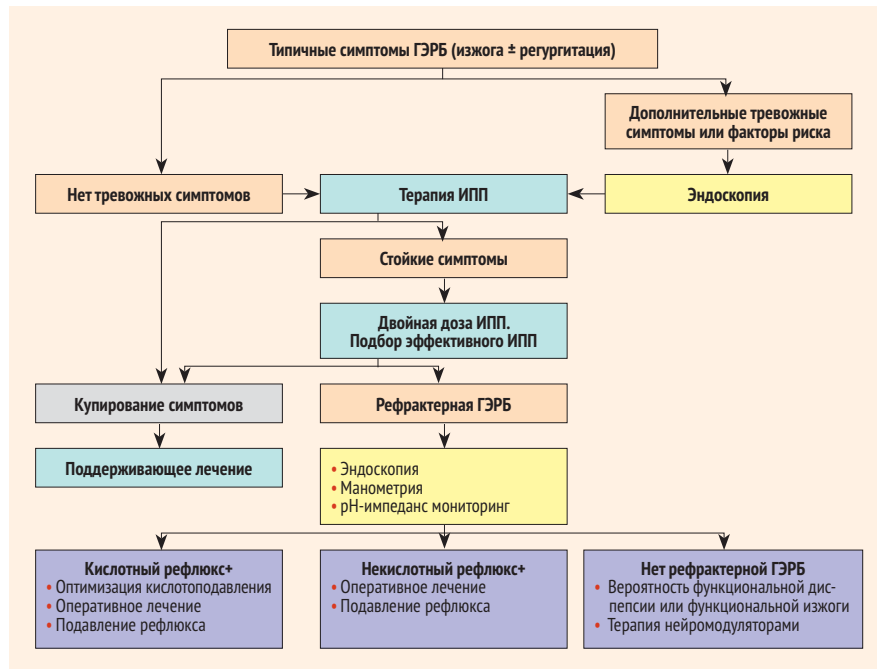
Типичные симптомы ГЭРБ (изжога ± регургитация)

Дополнительные тревожные симптомы или факторы риска

Нет тревожных симптомов

Терапия ИПП

Эндоскопия

Стойкие симптомы

Двойная доза ИПП. Подбор эффективного ИПП

Купирование симптомов

Рефрактерная ГЭРБ

Поддерживающее лечение

• Эндоскопия
• Манометрия
• pH-импеданс мониторинг

Кислотный рефлюкс+
• Оптимизация кислотоподавления
• Оперативное лечение
• Подавление рефлюкса

Некислотный рефлюкс+
• Оперативное лечение
• Подавление рефлюкса

Нет рефрактерной ГЭРБ
• Вероятность функциональной диспепсии или функциональной изжоги
• Терапия нейромодуляторами